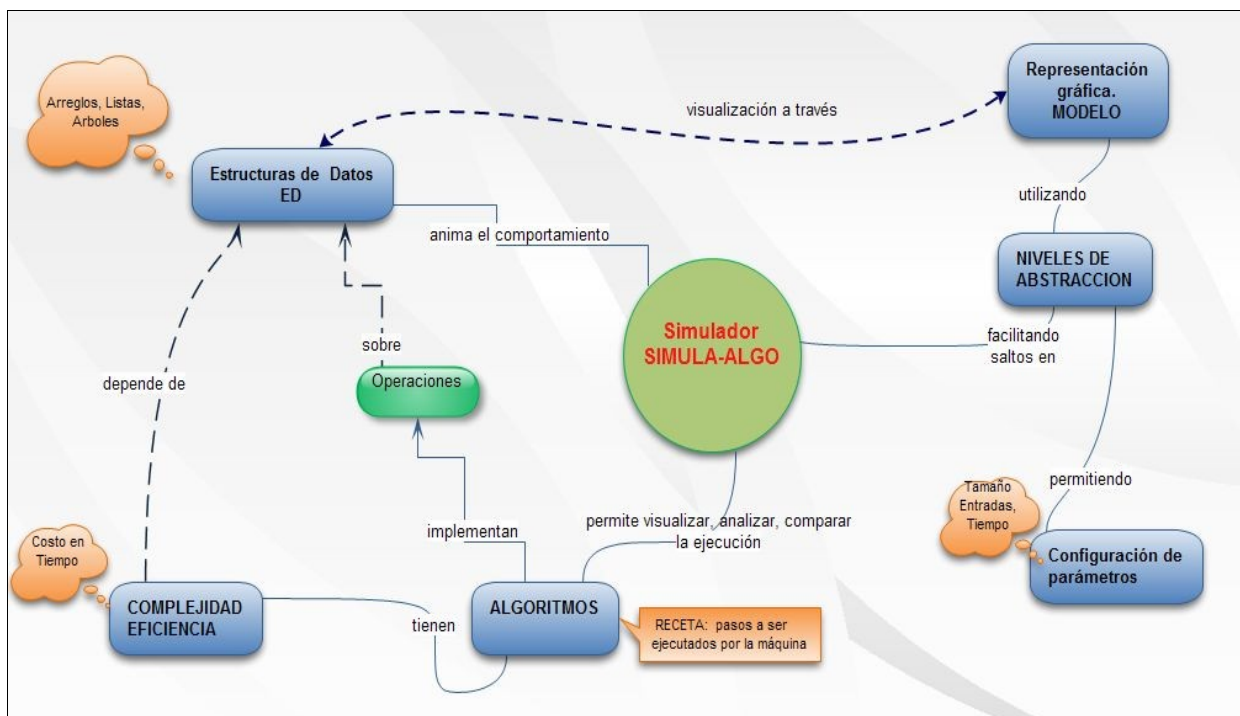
Arreglos, Listas, Arboles

visualización a través

Representación gráfica. MODELO

Estructuras de Datos ED

utilizando

anima el comportamiento

NIVELES DE ABSTRACCION

sobre

Simulador SIMULA-ALGO

facilitando saltos en

depende de

Operaciones

permitiendo

Tamaño Entradas, Tiempo

implementan

permite visualizar, analizar, comparar la ejecución

Configuración de parámetros

Costo en Tiempo

COMPLEJIDAD EFICIENCIA

tienen

ALGORITMOS

RECETA: pasos a ser ejecutados por la máquina